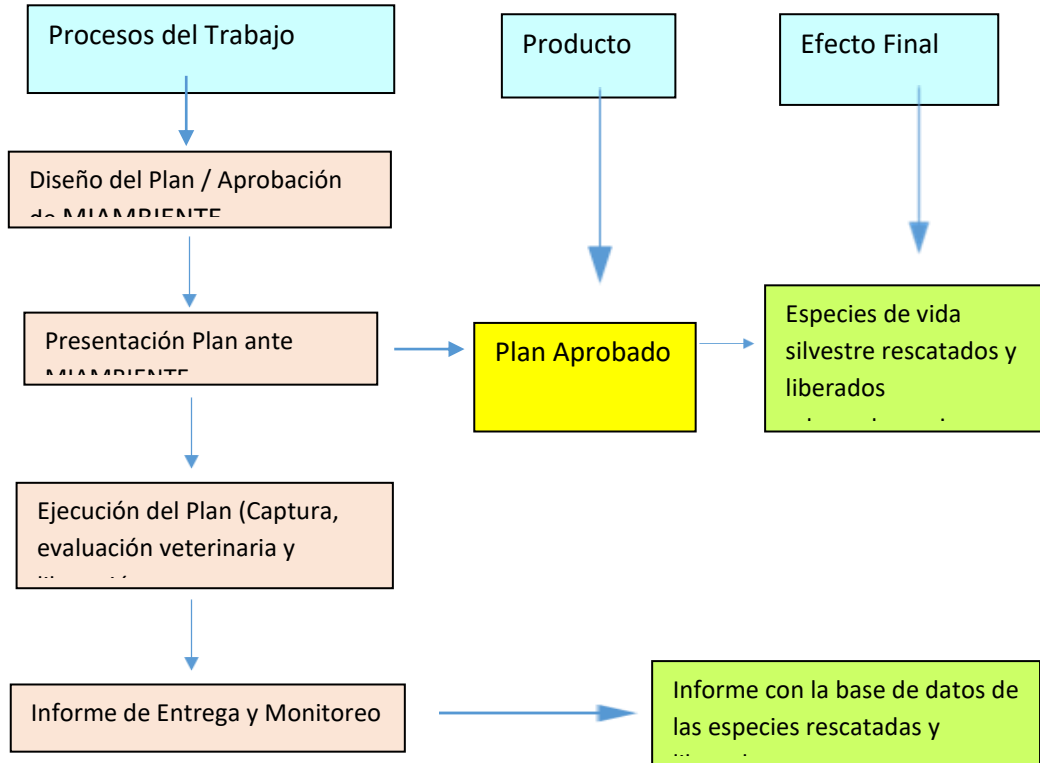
Procesos del Trabajo

Producto

Efecto Final

Diseño del Plan / Aprobación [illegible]

Presentación Plan ante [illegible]

Plan Aprobado

Especies de vida silvestre rescatados y liberados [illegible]

Ejecución del Plan (Captura, evaluación veterinaria y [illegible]

Informe de Entrega y Monitoreo

Informe con la base de datos de las especies rescatadas y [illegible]